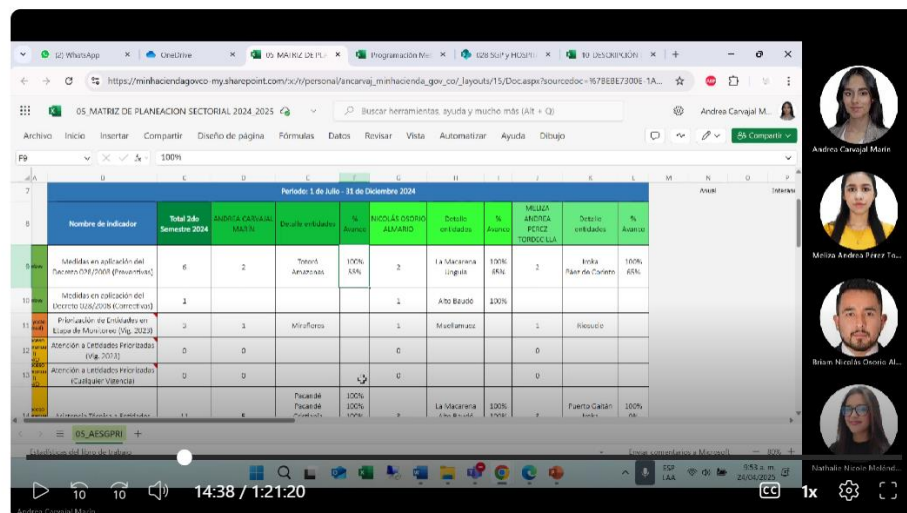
(2) WhatsApp | OneDrive | 05_MATRIZ DE PLA | Programación Me | 028 SGP y HOSPI | 10. DESCRIPCIÓN | +

https://minhaciendagovco-my.sharepoint.com/:x:/r/personal/ancarvaj_minhacienda_gov_co/_layouts/15/Doc.aspx?sourcedoc=%7BE8E7300E-1A...

05_MATRIZ DE PLANEACION SECTORIAL 2024 2025

Buscar herramientas, ayuda y mucho más (Alt + Q)

Andrea Carvajal M...

Archivo Inicio Insertar Compartir Diseño de página Fórmulas Datos Revisar Vista Automatizar Ayuda Dibujo

Compartir

F9 100%

Periodo: 1 de Julio - 31 de Diciembre 2024

Anual Interanu

| Nombre de indicador | Total 2do Semestre 2024 | ANDREA CARVAJAL MARIN | Detalle entidades | % Avance | NICOLÁS OSORIO ALVARIO | Detalle entidades | % Avance | MELIZA ANDREA PEREZ TORDECILLA | Detalle entidades | % Avance |
|---|---|---|---|---|---|---|---|---|---|---|
| Medidas en aplicación del Decreto 024/2008 (Preventivas) | 6 | 2 | Tororó Amazonas | 100% 33% | 2 | La Macarena Linguia | 100% 85% | 2 | Inírida Páez de Cadeto | 100% 65% |
| Medidas en aplicación del Decreto 028/2008 (Correctivas) | 1 | | | | 1 | Alto Baudó | 100% | | | |
| Priorización de Entidades en Etapa de Monitoreo (Vig. 2023) | 3 | 1 | Miraflores | | 1 | Muellamaso | | 1 | Riosucio | |
| Atención a Entidades Priorizadas (Vig. 2023) | 0 | 0 | | | 0 | | | 0 | | |
| Atención a Entidades Priorizadas (Cualquier Vigencia) | 0 | 0 | | | 0 | | | 0 | | |
| Asistencia Técnica a Entidades | 11 | 8 | Pacandé Pacandé Cartagena | 100% 100% 100% | 2 | La Macarena Alto Baudó | 100% 100% | 2 | Puerto Gaitán Inírida | 100% 0% |

05_AESGPRI +

Estadísticas del libro de trabajo

Enviar comentarios a Microsoft 82%

ESP LAA 9:53 a. m. 24/04/2025

14:38 / 1:21:20 1x

Andrea Carvajal Marin

Meliza Andrea Pérez To...

Briam Nicolás Osorio Al...

Nathalia Nicole Molénd...

Andrea Carvajal Marin